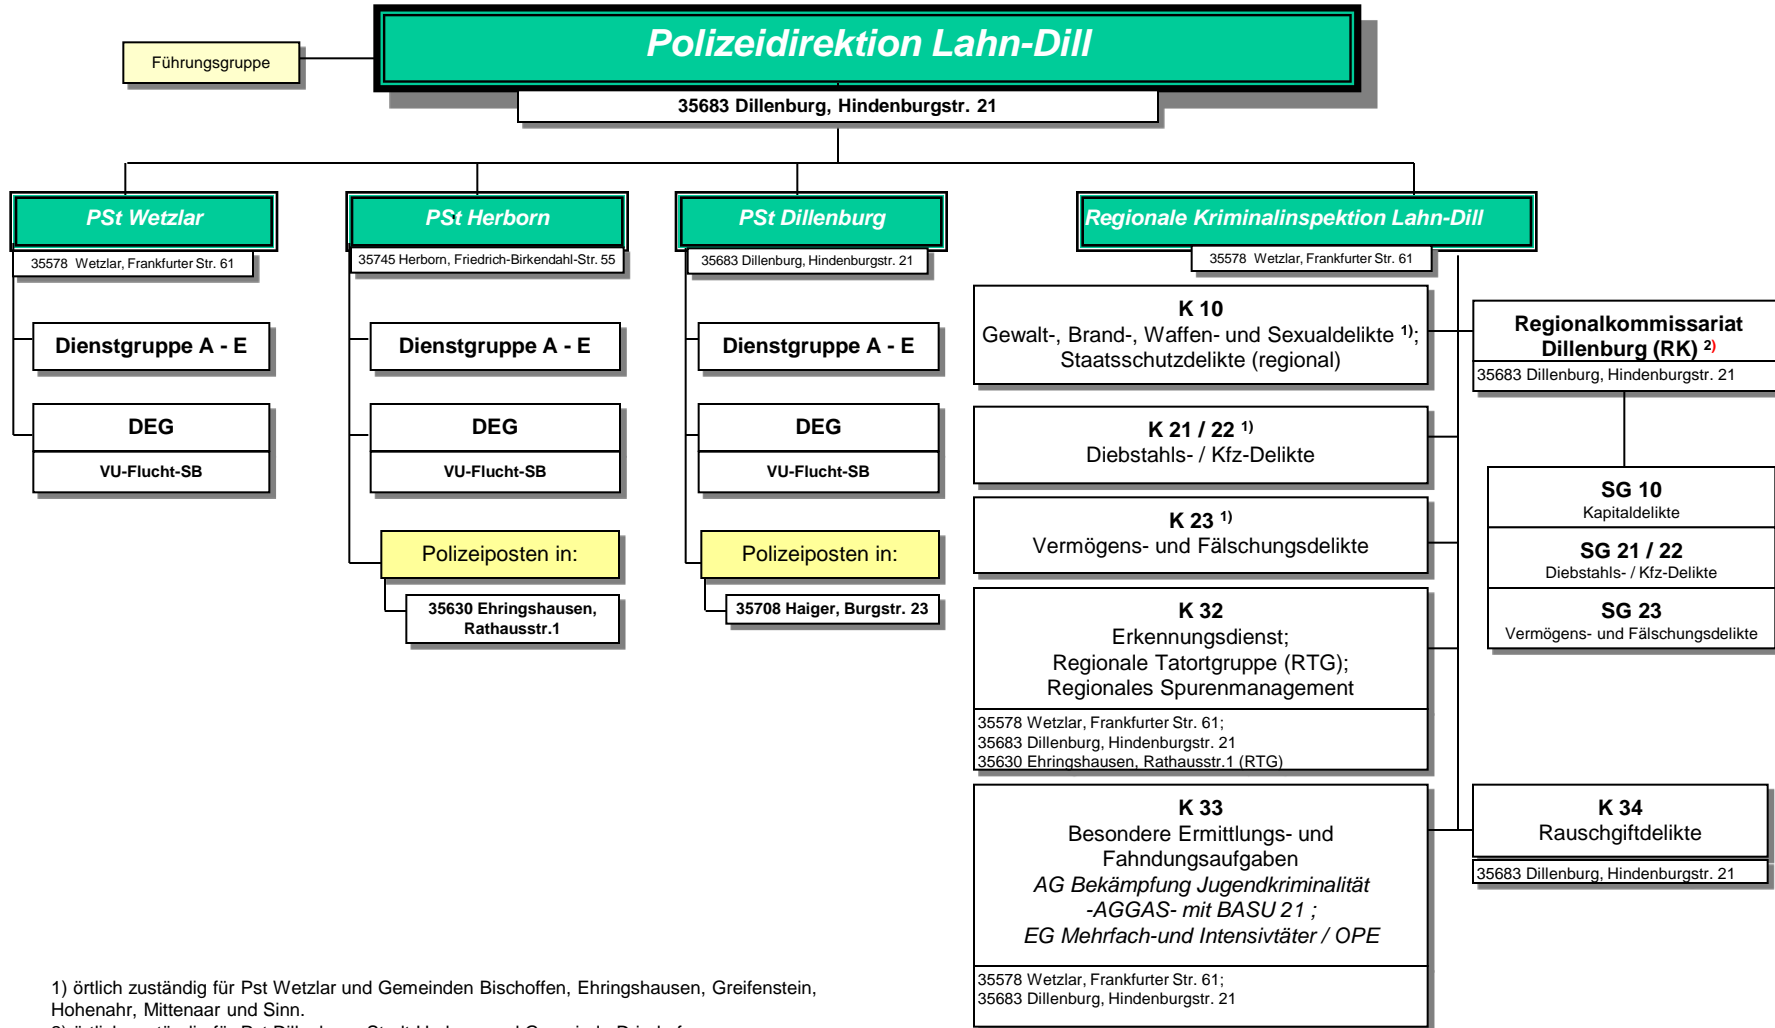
Polizeidirektion Lahn-Dill

35683 Dillenburg, Hindenburgstr. 21

Führungsgruppe

PSt Wetzlar

35578 Wetzlar, Frankfurter Str. 61

Dienstgruppe A - E

DEG

VU-Flucht-SB

PSt Herborn

35745 Herborn, Friedrich-Birkendahl-Str. 55

Dienstgruppe A - E

DEG

VU-Flucht-SB

Polizeiposten in:

35630 Ehringshausen, Rathausstr.1

PSt Dillenburg

35683 Dillenburg, Hindenburgstr. 21

Dienstgruppe A - E

DEG

VU-Flucht-SB

Polizeiposten in:

35708 Haiger, Burgstr. 23

Regionale Kriminalinspektion Lahn-Dill

35578 Wetzlar, Frankfurter Str. 61

K 10
Gewalt-, Brand-, Waffen- und Sexualdelikte $^{1)}$;
Staatsschutzdelikte (regional)

K 21 / 22 $^{1)}$
Diebstahls- / Kfz-Delikte

K 23 $^{1)}$
Vermögens- und Fälschungsdelikte

K 32
Erkennungsdienst;
Regionale Tatortgruppe (RTG);
Regionales Spurenmanagement

35578 Wetzlar, Frankfurter Str. 61;
35683 Dillenburg, Hindenburgstr. 21
35630 Ehringshausen, Rathausstr.1 (RTG)

K 33
Besondere Ermittlungs- und Fahndungsaufgaben
AG Bekämpfung Jugendkriminalität
-AGGAS- mit BASU 21 ;
EG Mehrfach-und Intensivtäter / OPE

35578 Wetzlar, Frankfurter Str. 61;
35683 Dillenburg, Hindenburgstr. 21

Regionalkommissariat Dillenburg (RK) $^{2)}$

35683 Dillenburg, Hindenburgstr. 21

SG 10
Kapitaldelikte

SG 21 / 22
Diebstahls- / Kfz-Delikte

SG 23
Vermögens- und Fälschungsdelikte

K 34
Rauschgiftdelikte

35683 Dillenburg, Hindenburgstr. 21

1) örtlich zuständig für Pst Wetzlar und Gemeinden Bischoffen, Ehringshausen, Greifenstein, Hohenahr, Mittenaar und Sinn.
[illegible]